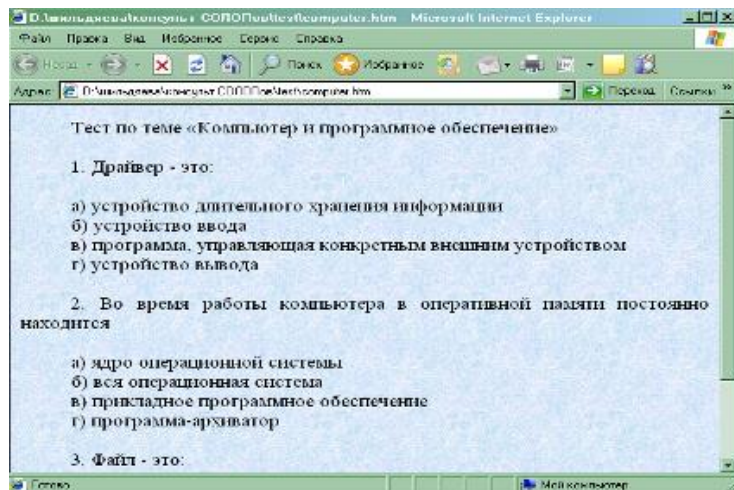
D:\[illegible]\computer.htm - Microsoft Internet Explorer

Файл Правка Вид Избранное Сервис Справка

Назад Поиск Избранное

Адрес D:\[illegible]\test\computer.htm Переход Ссылки »

Тест по теме «Компьютер и программное обеспечение»

1. Драйвер - это:

а) устройство длительного хранения информации
б) устройство ввода
в) программа, управляющая конкретным внешним устройством
г) устройство вывода

2. Во время работы компьютера в оперативной памяти постоянно находится

а) ядро операционной системы
б) вся операционная система
в) прикладное программное обеспечение
г) программа-архиватор

3. Файл - это:

Готово

Мой компьютер